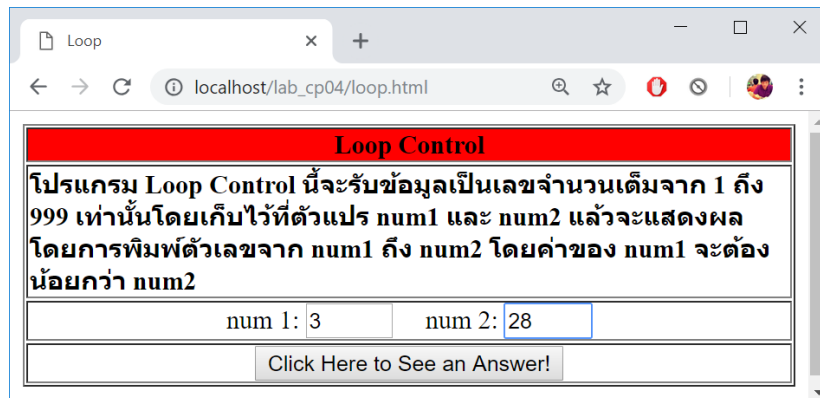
Loop

localhost/lab_cp04/loop.html

| Loop Control |
|---|
| โปรแกรม Loop Control นี้จะรับข้อมูลเป็นเลขจำนวนเต็มจาก 1 ถึง 999 เท่านั้นโดยเก็บไว้ที่ตัวแปร num1 และ num2 แล้วจะแสดงผลโดยการพิมพ์ตัวเลขจาก num1 ถึง num2 โดยค่าของ num1 จะต้องน้อยกว่า num2 |
| num 1: 3 num 2: 28 |
| Click Here to See an Answer! |